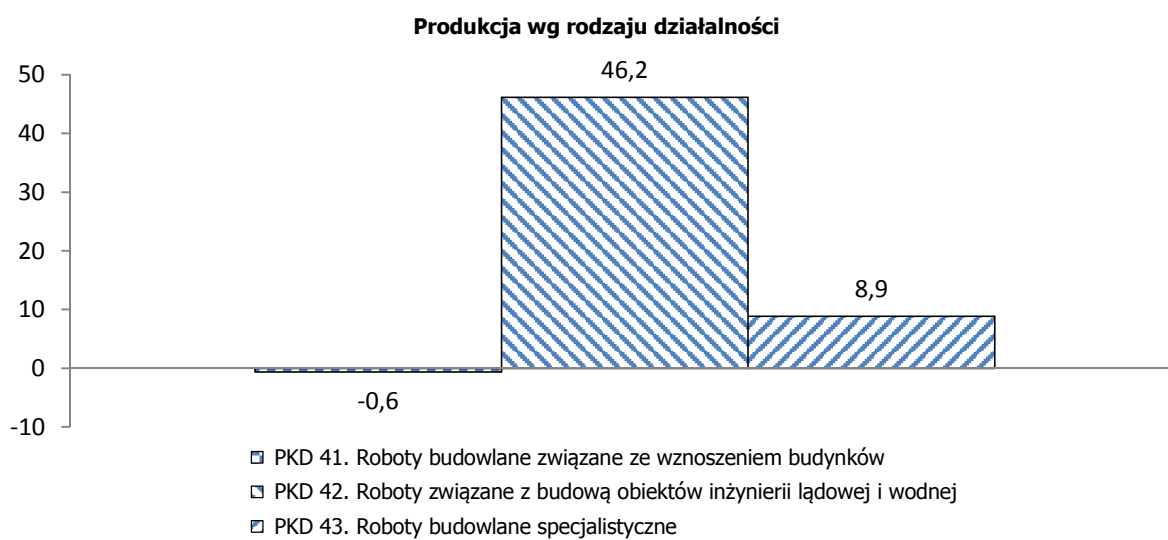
Produkcja wg rodzaju działalności

50
40
30
20
10
0
-10

46,2

8,9

-0,6

PKD 41. Roboty budowlane związane ze wznoszeniem budynków
PKD 42. Roboty związane z budową obiektów inżynierii lądowej i wodnej
PKD 43. Roboty budowlane specjalistyczne